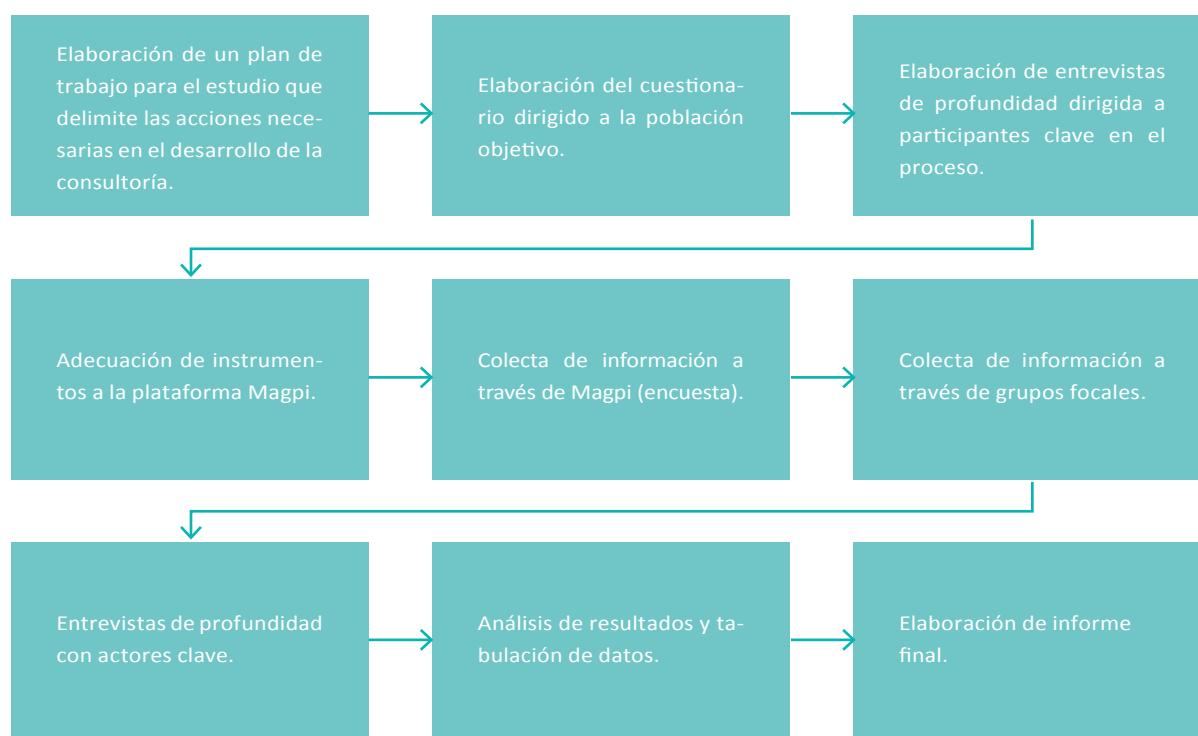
Elaboración de un plan de trabajo para el estudio que delimite las acciones necesarias en el desarrollo de la consultoría.

Elaboración del cuestionario dirigido a la población objetivo.

Elaboración de entrevistas de profundidad dirigida a participantes clave en el proceso.

Adecuación de instrumentos a la plataforma Magpi.

Colecta de información a través de Magpi (encuesta).

Colecta de información a través de grupos focales.

Entrevistas de profundidad con actores clave.

Análisis de resultados y tabulación de datos.

Elaboración de informe final.